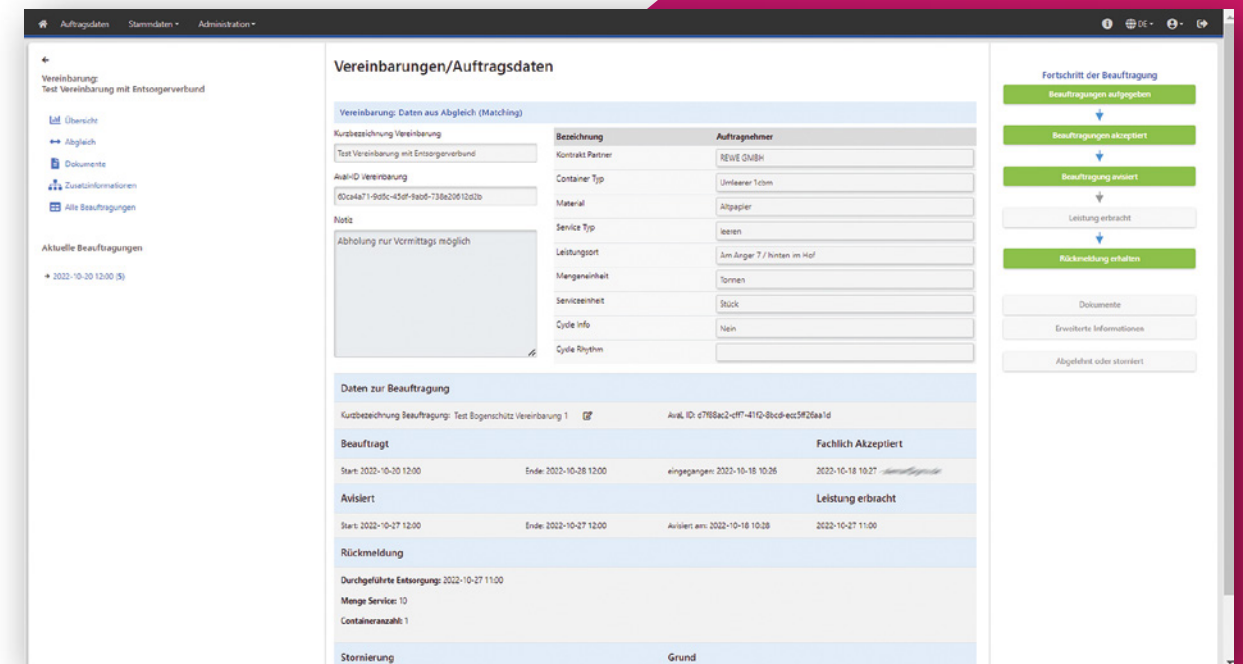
Auftragsdaten Stammdaten ▾ Administration ▾

DE ▾

←
Vereinbarung:
Test Vereinbarung mit Entsorgerverbund

Übersicht
Abgleich
Dokumente
Zusatzinformationen
Alle Beauftragungen

Aktuelle Beauftragungen

→ 2022-10-20 12:00 (5)

Vereinbarungen/Auftragsdaten

Vereinbarung: Daten aus Abgleich (Matching)

Kurzbezeichnung Vereinbarung
Test Vereinbarung mit Entsorgerverbund
Aval-ID Vereinbarung
60ca4a71-9d8c-45df-9ab6-738e20612d2b
Notiz
Abholung nur Vormittags möglich

| Bezeichnung | Auftragnehmer |
|---|---|
| Kontrakt Partner | REWE GMBH |
| Container Typ | Umleerer 1cbm |
| Material | Altpapier |
| Service Typ | leeren |
| Leistungsort | Am Anger 7 / hinten im Hof |
| Mengeneinheit | Tonnen |
| Serviceeinheit | Stück |
| Cycle Info | Nein |
| Cycle Rhythm | |

Daten zur Beauftragung

Kurzbezeichnung Beauftragung: Test Bogenschütz Vereinbarung 1
AvaL ID: d7f68ac2-cff7-41f2-8bcd-ecc5ff26aa1d

Beauftragt
Fachlich Akzeptiert
Start: 2022-10-20 12:00 Ende: 2022-10-28 12:00 eingegangen: 2022-10-18 10:26 2022-10-18 10:27 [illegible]

Avisiert
Leistung erbracht
Start: 2022-10-27 12:00 Ende: 2022-10-27 12:00 Avisiert am: 2022-10-18 10:28 2022-10-27 11:00

Rückmeldung

Durchgeführte Entsorgung: 2022-10-27 11:00
Menge Service: 10
Containeranzahl: 1

Stornierung
Grund

Fortschritt der Beauftragung
Beauftragungen aufgegeben
Beauftragungen akzeptiert
Beauftragung avisiert
Leistung erbracht
Rückmeldung erhalten

Dokumente
Erweiterte Informationen
Abgelehnt oder storniert